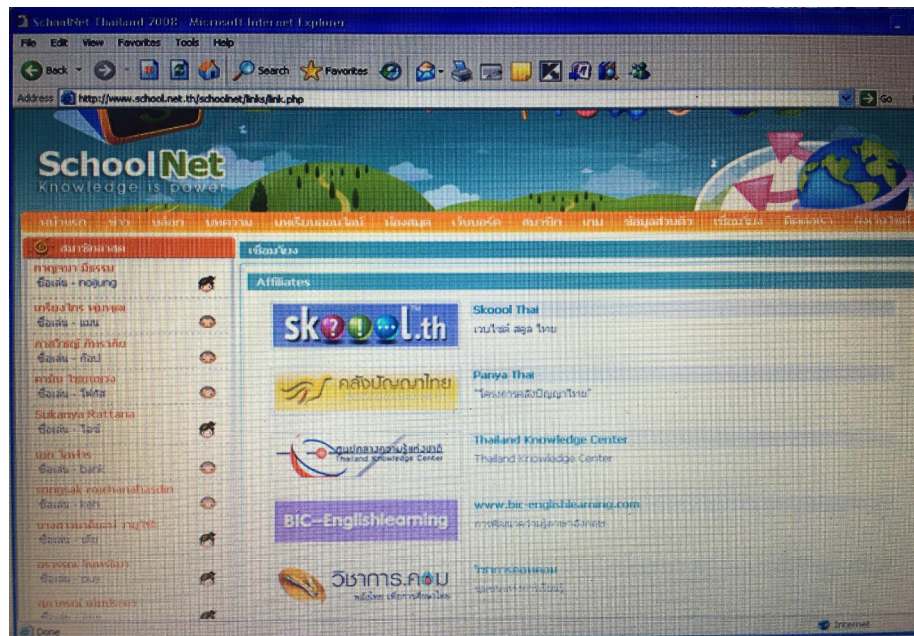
SchoolNet Thailand 2008 - Microsoft Internet Explorer

File Edit View Favorites Tools Help

Back Search Favorites

Address http://www.school.net.th/schoolnet/links/link.php

Go

SchoolNet
Knowledge is power

หน้าแรก ข่าว บล็อก บทความ บทเรียนออนไลน์ ห้องสมุด เว็บบอร์ด สมาชิก เกม ข้อมูลส่วนตัว เชื่อมโยง ติดต่อเรา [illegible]

สมาชิกล่าสุด

กาญจนา มีธรรม
ชื่อเล่น - noijung

เกรียงไกร หนูหนุด
ชื่อเล่น - แมน

กาสโรชญ์ ภิรารักษ์
ชื่อเล่น - ท็อป

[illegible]
ชื่อเล่น - โฟกัส

Sukanya Rattana
ชื่อเล่น - ไอซ์

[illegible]
ชื่อเล่น - bank

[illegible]
ชื่อเล่น - kan

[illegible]
ชื่อเล่น - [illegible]

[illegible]
ชื่อเล่น - puy

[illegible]

เชื่อมโยง

Affiliates

sk.th
Skoool Thai
เวบไซต์ สคูล ไทย

คลังปัญญาไทย
Panya Thai
"โครงการคลังปัญญาไทย"

ศูนย์กลางความรู้แห่งชาติ Thailand Knowledge Center
Thailand Knowledge Center
Thailand Knowledge Center

BIC-Englishlearning
www.bic-englishlearning.com
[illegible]

วิชาการ.คอม
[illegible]
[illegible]

Done

Internet